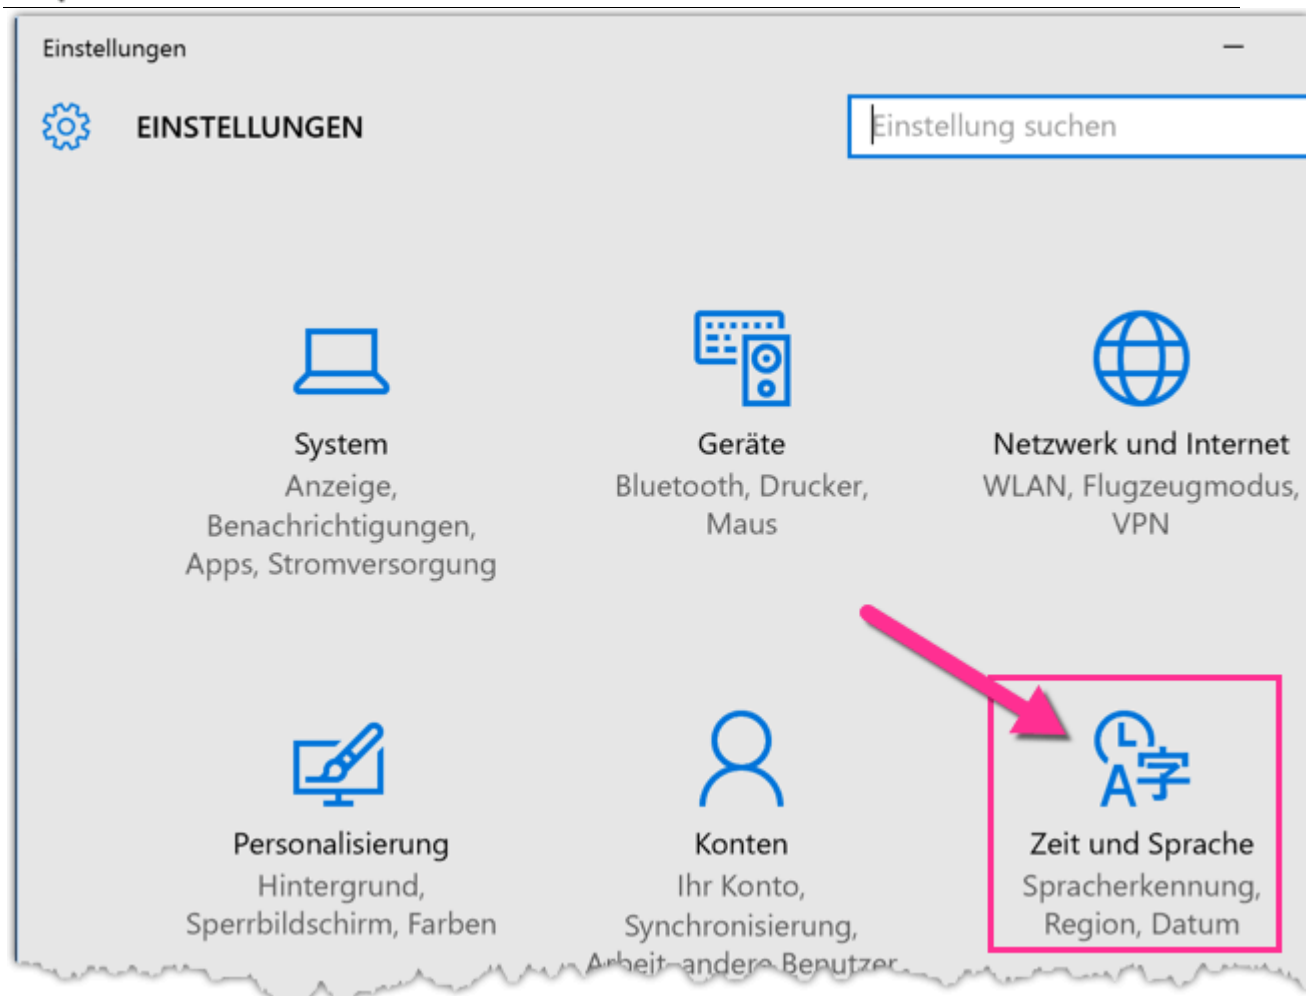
Einstellungen

EINSTELLUNGEN

Einstellung suchen

System
Anzeige, Benachrichtigungen, Apps, Stromversorgung

Geräte
Bluetooth, Drucker, Maus

Netzwerk und Internet
WLAN, Flugzeugmodus, VPN

Personalisierung
Hintergrund, Sperrbildschirm, Farben

Konten
Ihr Konto, Synchronisierung, Arbeit, andere Benutzer

Zeit und Sprache
Spracherkennung, Region, Datum